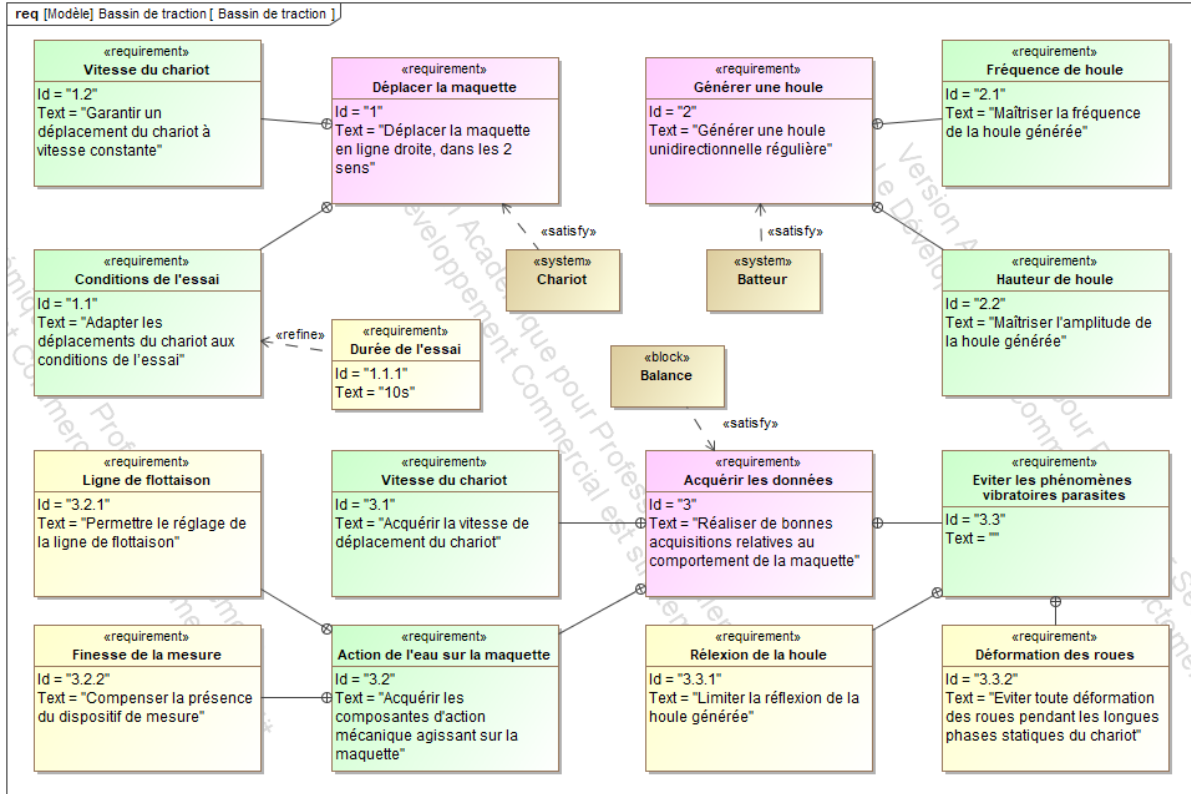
req [Modèle] Bassin de traction [ Bassin de traction ]

«requirement»
Vitesse du chariot
Id = "1.2"
Text = "Garantir un déplacement du chariot à vitesse constante"

«requirement»
Déplacer la maquette
Id = "1"
Text = "Déplacer la maquette en ligne droite, dans les 2 sens"

«requirement»
Générer une houle
Id = "2"
Text = "Générer une houle unidirectionnelle régulière"

«requirement»
Fréquence de houle
Id = "2.1"
Text = "Maîtriser la fréquence de la houle générée"

«satisfy»

«satisfy»

«requirement»
Conditions de l'essai
Id = "1.1"
Text = "Adapter les déplacements du chariot aux conditions de l'essai"

«system»
Chariot

«system»
Batteur

«requirement»
Hauteur de houle
Id = "2.2"
Text = "Maîtriser l'amplitude de la houle générée"

«refine»

«requirement»
Durée de l'essai
Id = "1.1.1"
Text = "10s"

«block»
Balance

«satisfy»

«requirement»
Ligne de flottaison
Id = "3.2.1"
Text = "Permettre le réglage de la ligne de flottaison"

«requirement»
Vitesse du chariot
Id = "3.1"
Text = "Acquérir la vitesse de déplacement du chariot"

«requirement»
Acquérir les données
Id = "3"
Text = "Réaliser de bonnes acquisitions relatives au comportement de la maquette"

«requirement»
Eviter les phénomènes vibratoires parasites
Id = "3.3"
Text = ""

«requirement»
Finesse de la mesure
Id = "3.2.2"
Text = "Compenser la présence du dispositif de mesure"

«requirement»
Action de l'eau sur la maquette
Id = "3.2"
Text = "Acquérir les composantes d'action mécanique agissant sur la maquette"

«requirement»
Rélexion de la houle
Id = "3.3.1"
Text = "Limiter la réflexion de la houle générée"

«requirement»
Déformation des roues
Id = "3.3.2"
Text = "Eviter toute déformation des roues pendant les longues phases statiques du chariot"